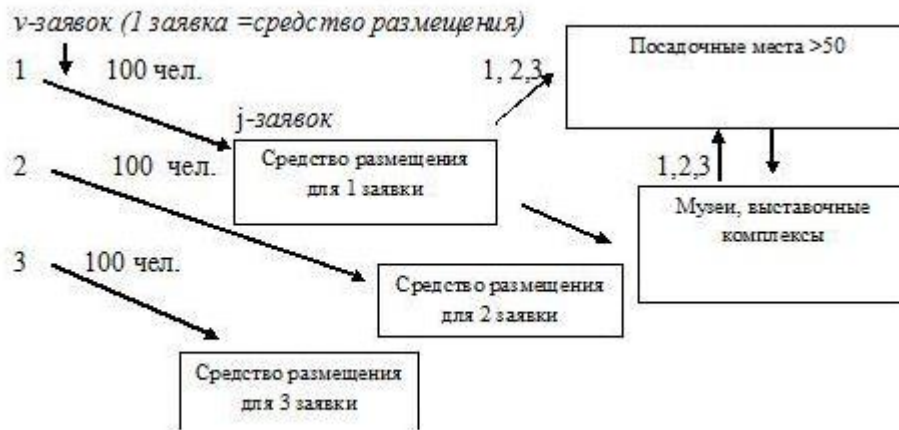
v-заявок (1 заявка =средство размещения)

1 100 чел.

1, 2,3

Посадочные места >50

j-заявок

2 100 чел.

Средство размещения для 1 заявки

1,2,3

Музеи, выставочные комплексы

3 100 чел.

Средство размещения для 2 заявки

Средство размещения для 3 заявки